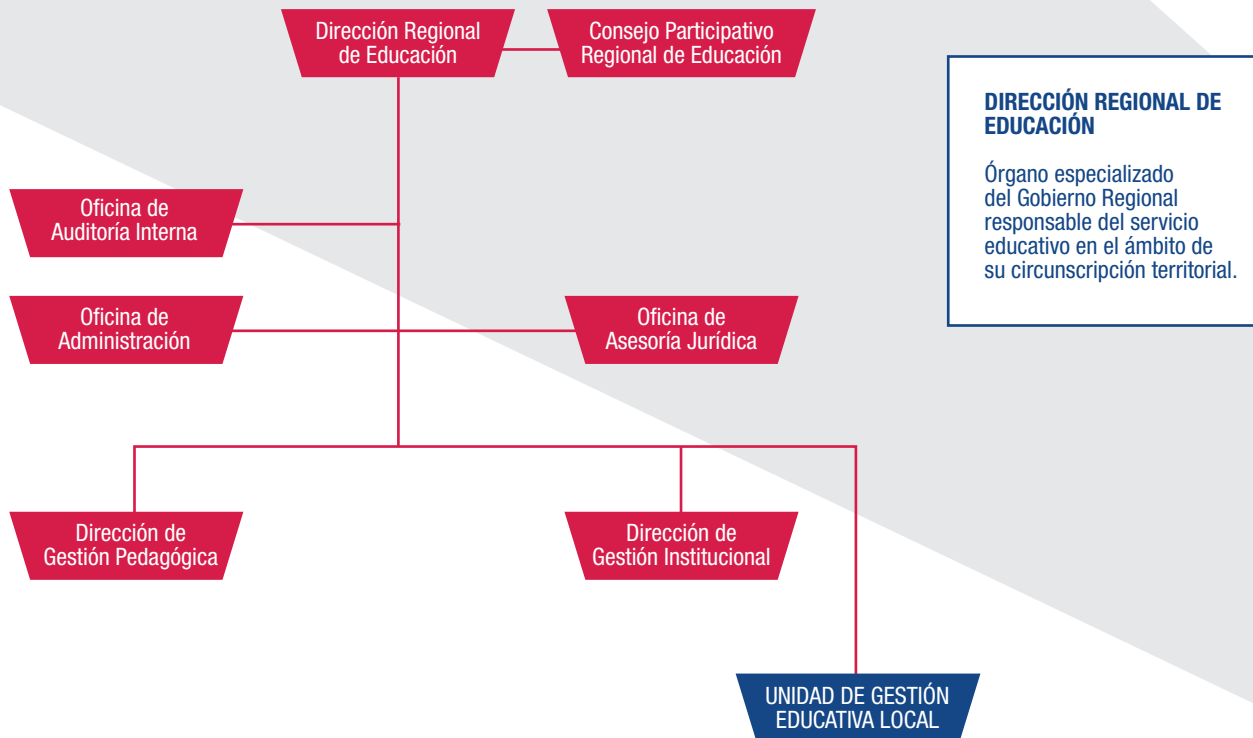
Dirección Regional de Educación

Consejo Participativo Regional de Educación

DIRECCIÓN REGIONAL DE EDUCACIÓN

Órgano especializado del Gobierno Regional responsable del servicio educativo en el ámbito de su circunscripción territorial.

Oficina de Auditoría Interna

Oficina de Administración

Oficina de Asesoría Jurídica

Dirección de Gestión Pedagógica

Dirección de Gestión Institucional

UNIDAD DE GESTIÓN EDUCATIVA LOCAL